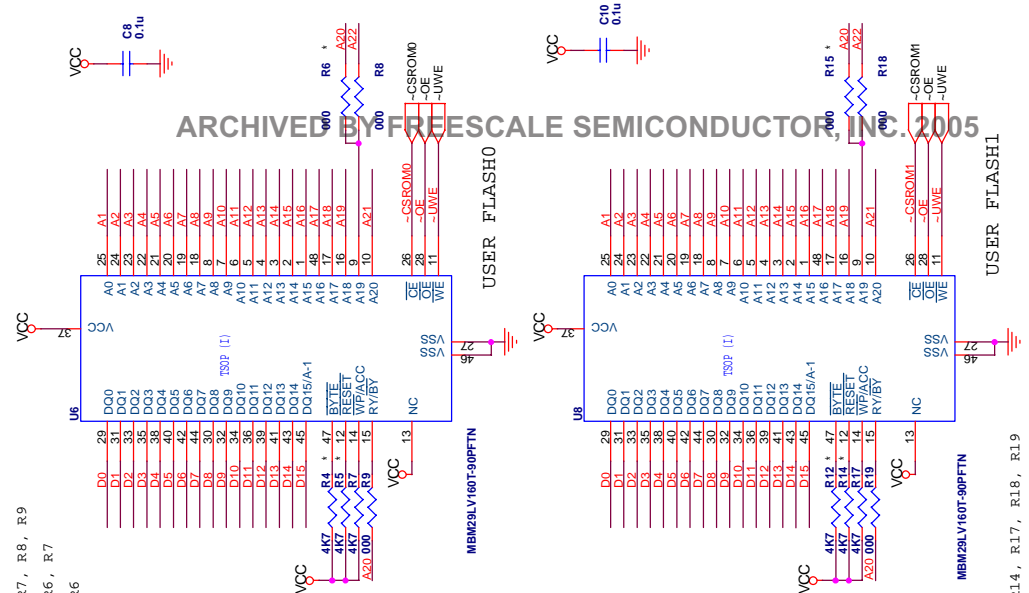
ARCHIVED BY FREESCALE SEMICONDUCTOR, INC. 2005

C8
0.1u
VCC

R6 *
000
A20
A22
R8
000
~CSROM0
~OE
~UWE

USER FLASH0

A1 A2 A3 A4 A5 A6 A7 A8 A9 A10 A11 A12 A13 A14 A15 A16 A17 A18 A19 A21 ~CSROM0 ~OE ~UWE

25 24 23 22 21 20 19 18 8 7 6 5 4 3 2 1 48 17 16 9 10 26 28 11

A0 A1 A2 A3 A4 A5 A6 A7 A8 A9 A10 A11 A12 A13 A14 A15 A16 A17 A18 A19 A20 $\overline{CE}$ $\overline{OE}$ $\overline{WE}$

VCC 37 VCC
TSOP (I)
VSS 27
VSS 46

U6
DQ0 DQ1 DQ2 DQ3 DQ4 DQ5 DQ6 DQ7 DQ8 DQ9 DQ10 DQ11 DQ12 DQ13 DQ14 DQ15/A-1 BYTE RESET WP/ACC RY/BY NC

29 31 33 35 38 40 42 44 30 32 34 36 39 41 43 45 47 12 14 15 13

D0 D1 D2 D3 D4 D5 D6 D7 D8 D9 D10 D11 D12 D13 D14 D15

R4 * R5 * R7 R9
4K7 4K7 4K7 000
VCC A20
VCC
MBM29LV160T-90PFTN

R7, R8, R9
R6, R7
R6

C10
0.1u
VCC

R15 *
000
A20
A22
R18
000
~CSROM1
~OE
~UWE

USER FLASH1

A1 A2 A3 A4 A5 A6 A7 A8 A9 A10 A11 A12 A13 A14 A15 A16 A17 A18 A19 A21 ~CSROM1 ~OE ~UWE

25 24 23 22 21 20 19 18 8 7 6 5 4 3 2 1 48 17 16 9 10 26 28 11

A0 A1 A2 A3 A4 A5 A6 A7 A8 A9 A10 A11 A12 A13 A14 A15 A16 A17 A18 A19 A20 $\overline{CE}$ $\overline{OE}$ $\overline{WE}$

VCC 37 VCC
TSOP (I)
VSS 27
VSS 46

U8
DQ0 DQ1 DQ2 DQ3 DQ4 DQ5 DQ6 DQ7 DQ8 DQ9 DQ10 DQ11 DQ12 DQ13 DQ14 DQ15/A-1 BYTE RESET WP/ACC RY/BY NC

29 31 33 35 38 40 42 44 30 32 34 36 39 41 43 45 47 12 14 15 13

D0 D1 D2 D3 D4 D5 D6 D7 D8 D9 D10 D11 D12 D13 D14 D15

R12 * R14 * R17 R19
4K7 4K7 4K7 000
VCC A20
VCC
MBM29LV160T-90PFTN

14, R17, R18, R19